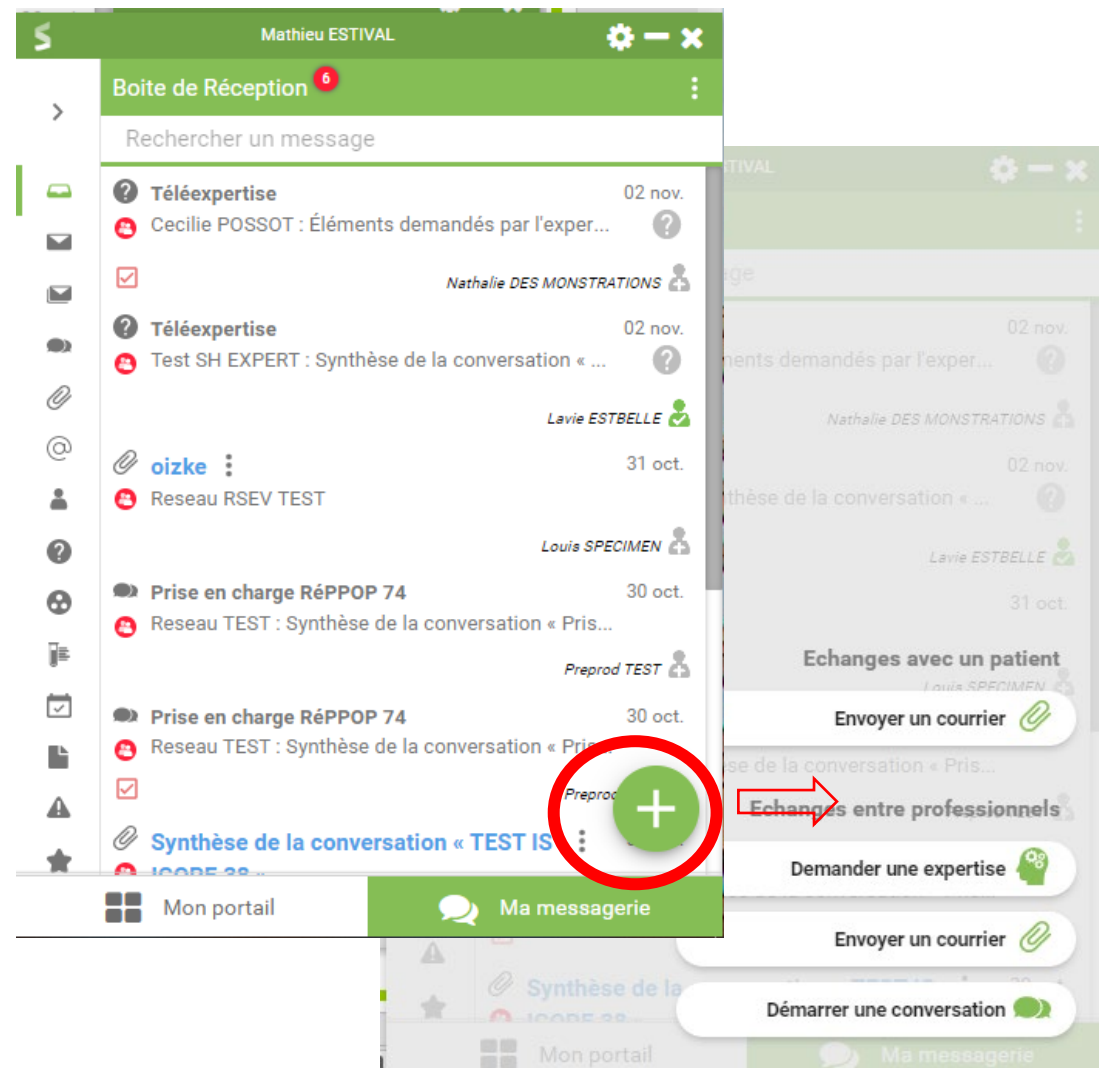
S Mathieu ESTIVAL

Boite de Réception 6

Rechercher un message

Téléexpertise 02 nov.
Cecilie POSSOT : Éléments demandés par l'exper...
Nathalie DES MONSTRATIONS

Téléexpertise 02 nov.
Test SH EXPERT : Synthèse de la conversation « ...
Lavie ESTBELLE

oizke 31 oct.
Reseau RSEV TEST
Louis SPECIMEN

Prise en charge RéPPOP 74 30 oct.
Reseau TEST : Synthèse de la conversation « Pris...
Preprod TEST

Prise en charge RéPPOP 74 30 oct.
Reseau TEST : Synthèse de la conversation « Pris
Preprod

Synthèse de la conversation « TEST IS
ICOPE 38 »

Mon portail Ma messagerie

ESTIVAL

02 nov.
ments demandés par l'exper...
Nathalie DES MONSTRATIONS
02 nov.
nthèse de la conversation « ...
Lavie ESTBELLE
31 oct.

Echanges avec un patient
Louis SPECIMEN
Envoyer un courrier
se de la conversation « Pris...
Echanges entre professionnels
Demander une expertise
Envoyer un courrier
Synthèse de la
ICOPE 38
Démarrer une conversation
Mon portail Ma messagerie